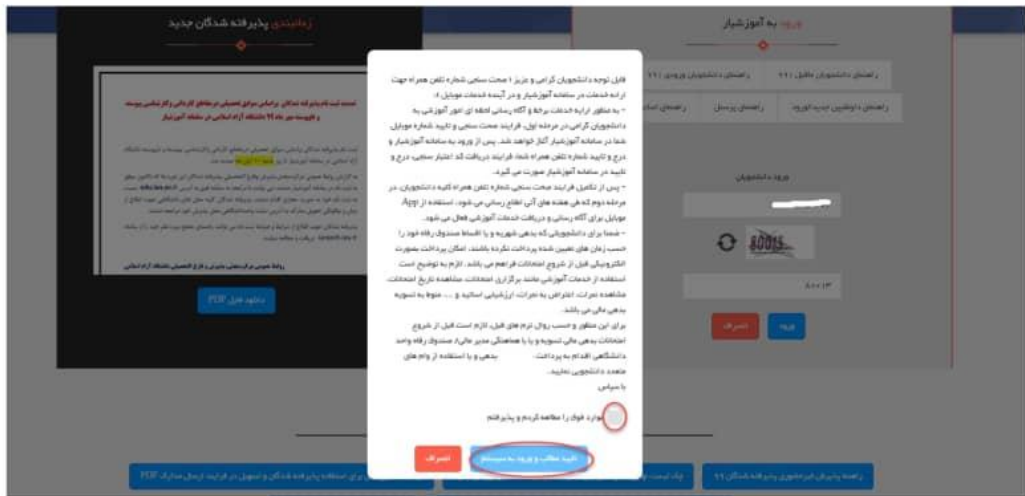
زمانبندی پذیرفته شدگان جدید

ورود به آموزشیار

راهنمای دانشجویان مقطع ۹۹ | راهنمای دانشجویان ورودی ۹۹

راهنمای دانشجویان جدید الورود | راهنمای پرسنل | راهنمای اساتید

ورود دانشجویان

ورود | انصراف

دانلود فایل PDF

قابل توجه دانشجویان گرامی و عزیز ! صحت سنجی شماره تلفن همراه جهت ارائه خدمات در سامانه آموزشیار و در آینده خدمات موبایل :

- به منظور ارایه خدمات سریع و آگاه رسانی لحظه ای امور آموزشی به دانشجویان گرامی در مرحله اول، فرایند صحت سنجی و تایید شماره موبایل شما در سامانه آموزشیار آغاز خواهد شد. پس از ورود به سامانه آموزشیار و درج و تایید شماره تلفن همراه شما، فرایند دریافت کد اعتبار سنجی، درج و تایید در سامانه آموزشیار صورت می گیرد.

- پس از تکمیل فرایند صحت سنجی شماره تلفن همراه کلیه دانشجویان، در مرحله دوم که طی هفته های آتی اطلاع رسانی می شود، استفاده از App موبایل برای آگاه رسانی و دریافت خدمات آموزشی فعال می شود.

- شما برای دانشجویانی که بدهی شهریه و یا اقساط صندوق رفاه خود را حسب زمان های تعیین شده پرداخت نکرده باشند، امکان پرداخت بصورت الکترونیکی قبل از شروع امتحانات فراهم می باشد. لازم به توضیح است استفاده از خدمات آموزشی مانند برگزاری امتحانات، مشاهده تاریخ امتحانات، مشاهده نمرات، اعتراض به نمرات، ارزشیابی اساتید و ... منوط به تسویه بدهی مالی می باشد.

برای این منظور و حسب روال ترم های قبل، لازم است قبل از شروع امتحانات بدهی مالی تسویه و یا با هماهنگی مدیر مالی/ صندوق رفاه واحد دانشگاهی اقدام به پرداخت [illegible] بدهی و یا استفاده از وام های متعدد دانشجویی نمایید.

با سپاس

موارد فوق را مطالعه کردم و پذیرفتم

تایید مطالب و ورود به سیستم | انصراف

راهنمای پذیرش غیرحضوری پذیرفته شدگان ۹۹